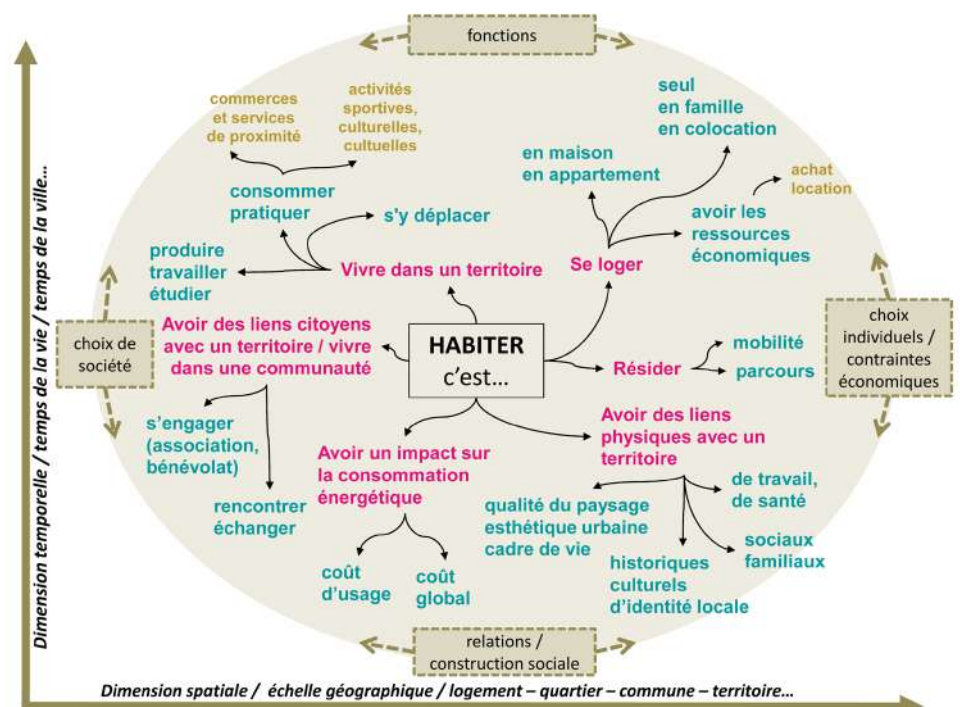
fonctions

commerces et services de proximité

activités sportives, culturelles, cultuelles

consommer pratiquer

s'y déplacer

produire travailler étudier

Vivre dans un territoire

seul en famille en colocation

en maison en appartement

achat location

avoir les ressources économiques

Se loger

choix de société

Avoir des liens citoyens avec un territoire / vivre dans une communauté

HABITER c'est…

Résider

mobilité

parcours

choix individuels / contraintes économiques

s'engager (association, bénévolat)

rencontrer échanger

Avoir un impact sur la consommation énergétique

coût d'usage

coût global

Avoir des liens physiques avec un territoire

qualité du paysage esthétique urbaine cadre de vie

de travail, de santé

sociaux familiaux

historiques culturels d'identité locale

relations / construction sociale

Dimension temporelle / temps de la vie / temps de la ville…

Dimension spatiale / échelle géographique / logement – quartier – commune – territoire…